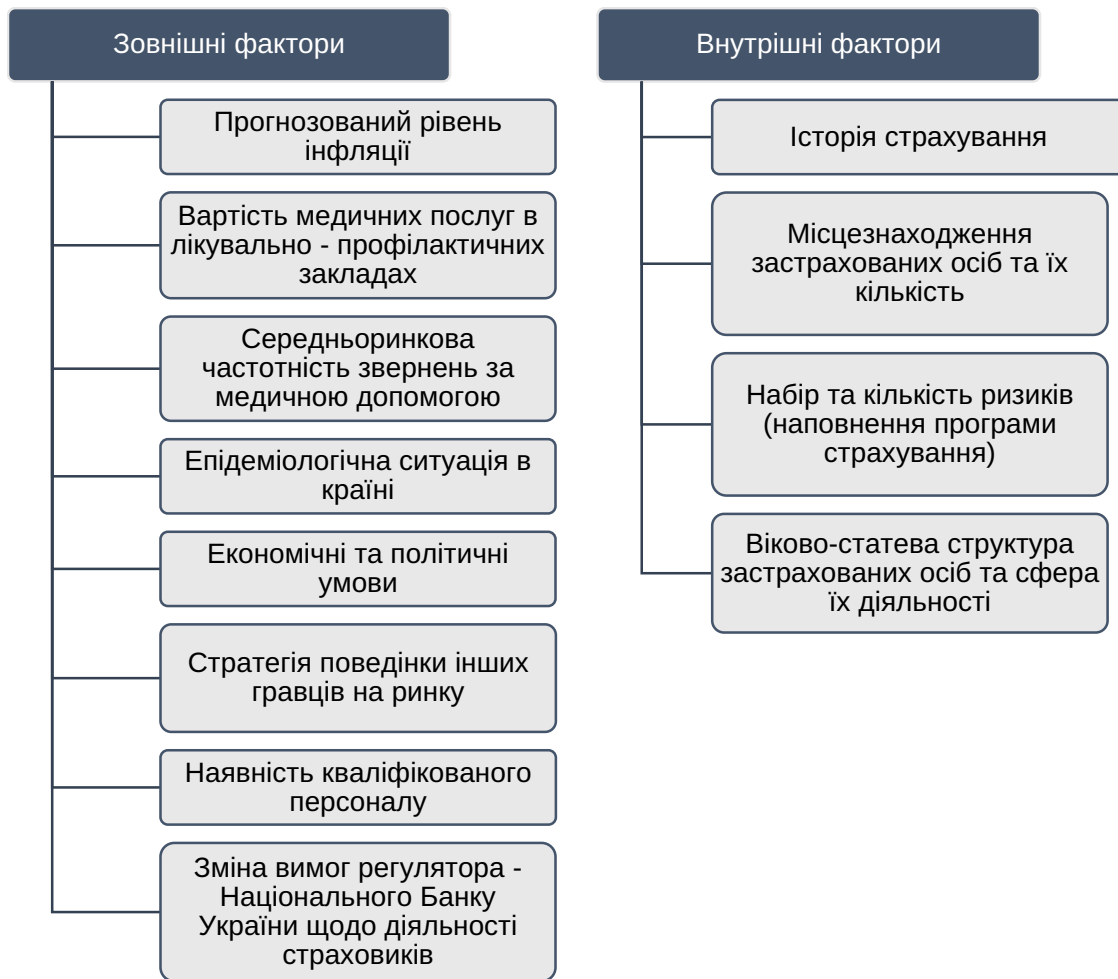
Зовнішні фактори

Прогнозований рівень інфляції

Вартість медичних послуг в лікувально - профілактичних закладах

Середньоринкова частотність звернень за медичною допомогою

Епідеміологічна ситуація в країні

Економічні та політичні умови

Стратегія поведінки інших гравців на ринку

Наявність кваліфікованого персоналу

Зміна вимог регулятора - Національного Банку України щодо діяльності страховиків

Внутрішні фактори

Історія страхування

Місцезнаходження застрахованих осіб та їх кількість

Набір та кількість ризиків (наповнення програми страхування)

Віково-статева структура застрахованих осіб та сфера їх діяльності